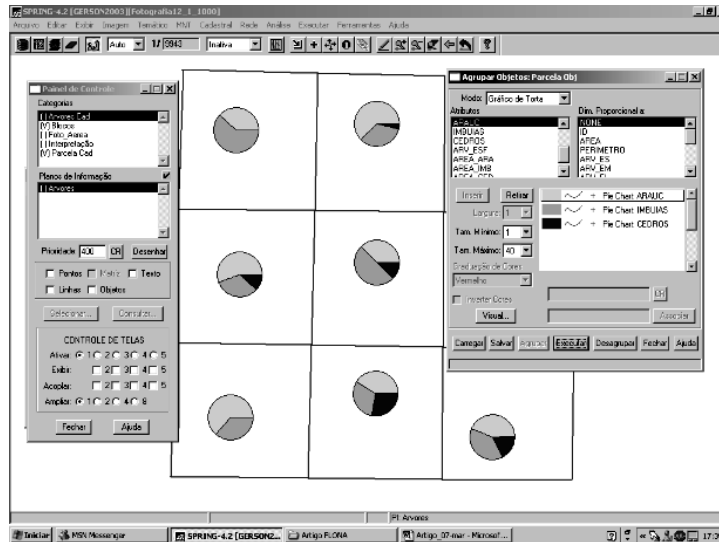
SPRING-4.2 [GERSON2003][Fotografia12_1_1000]

Arquivo Editar Exibir Imagem Temático MNT Cadastral Rede Análise Executar Ferramentas Ajuda

Auto 1/ 5943 Inativa

Painel de Controle

Categorias
[ ] Arvores Cad
[V] Blocos
[ ] Foto Aerea
[ ] Interpretação
[V] Parcela Cad

Planos de Informação
[ ] Arvores

Prioridade 400 OK Desenhar

Pontos Matriz Texto
Linhas Objetos

Selecionar... Consultar...

CONTROLE DE TELAS
Ativar: 1 2 3 4 5
Exibir: 2 3 4 5
Acoplar: 2 3 4 5
Ampliar: 1 2 4 8

Fechar Ajuda

Agrupar Objetos: Parcela Obj

Modo: Gráfico de Torta

Atributos
ARAUC
IMBUIAS
CEDROS
ARV_ESF
AREA_ARA
AREA_IMB
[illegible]

Dim. Proporcional a:
NONE
ID
AREA
PERIMETRO
ARV_ES
ARV_EM
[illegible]

Inserir Retirar
Largura: 1
Tam. Mínimo: 1
Tam. Máximo: 40
Graduação de Cores
Vermelho
Inverter Cores

Pie Chart: ARAUC
Pie Chart: IMBUIAS
Pie Chart: CEDROS

Visual... Associar

Carregar Salvar Agrupar Executar Desagrupar Fechar Ajuda

P: Arvores

Iniciar MSN Messenger SPRING-4.2 [GERSON2... Artigo FLONA Artigo_07-mar - Microsof... 17:3